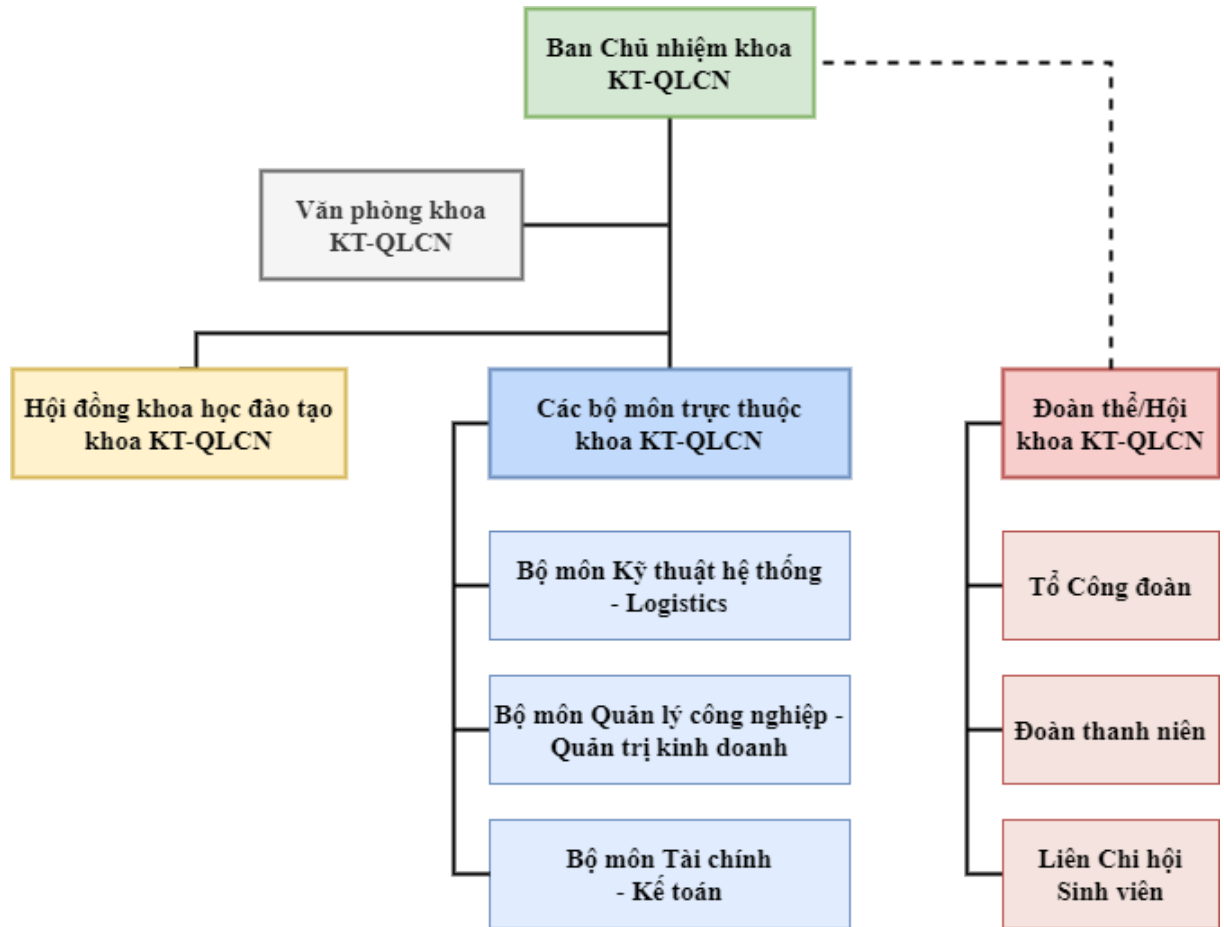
Ban Chủ nhiệm khoa KT-QLCN

Văn phòng khoa KT-QLCN

Hội đồng khoa học đào tạo khoa KT-QLCN

Các bộ môn trực thuộc khoa KT-QLCN

Bộ môn Kỹ thuật hệ thống - Logistics

Bộ môn Quản lý công nghiệp - Quản trị kinh doanh

Bộ môn Tài chính - Kế toán

Đoàn thể/Hội khoa KT-QLCN

Tổ Công đoàn

Đoàn thanh niên

Liên Chi hội Sinh viên